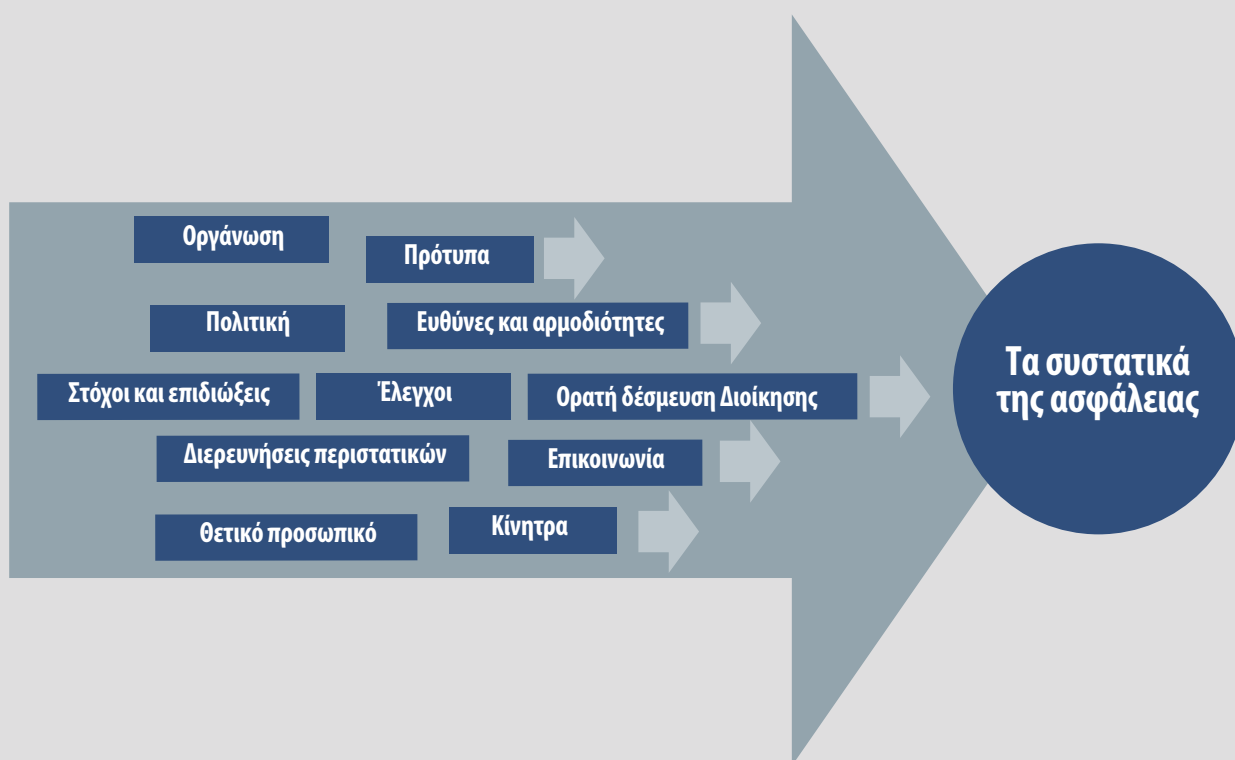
Οργάνωση

Πρότυπα

Πολιτική

Ευθύνες και αρμοδιότητες

Στόχοι και επιδιώξεις

Έλεγχοι

Ορατή δέσμευση Διοίκησης

Διερευνήσεις περιστατικών

Επικοινωνία

Θετικό προσωπικό

Κίνητρα

Τα συστατικά της ασφάλειας